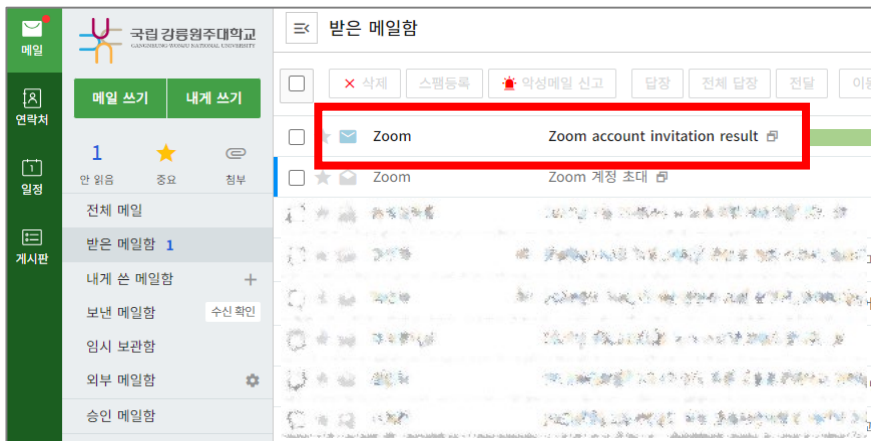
메일
연락처
일정
게시판

국립강릉원주대학교
GANGNEUNG-WONJU NATIONAL UNIVERSITY

메일 쓰기
내게 쓰기

1
안 읽음
중요
첨부

전체 메일
받은 메일함 1
내게 쓴 메일함
보낸 메일함
수신 확인
임시 보관함
외부 메일함
승인 메일함

받은 메일함

삭제
스팸등록
악성메일 신고
답장
전체 답장
전달
이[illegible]

Zoom
Zoom account invitation result

Zoom
Zoom 계정 초대